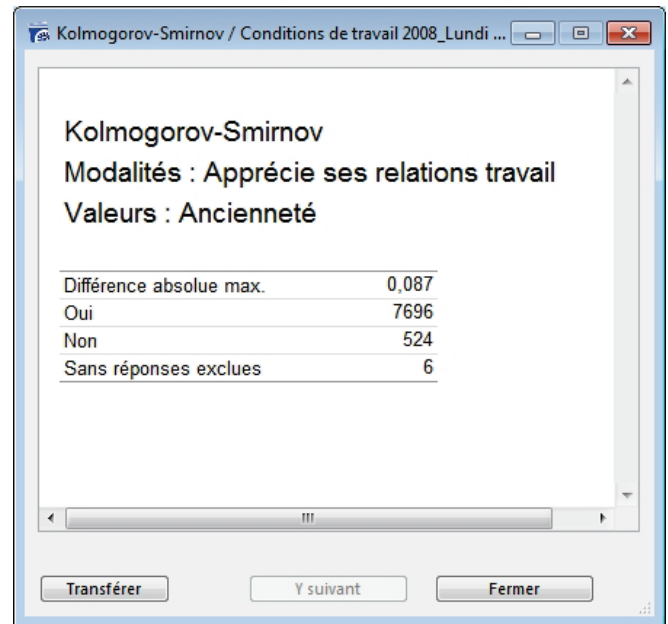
Kolmogorov-Smirnov / Conditions de travail 2008_Lundi ...

Kolmogorov-Smirnov
Modalités : Apprécie ses relations travail
Valeurs : Ancienneté

| | |
|---|---|
| Différence absolue max. | 0,087 |
| Oui | 7696 |
| Non | 524 |
| Sans réponses exclues | 6 |

Transférer
Y suivant
Fermer